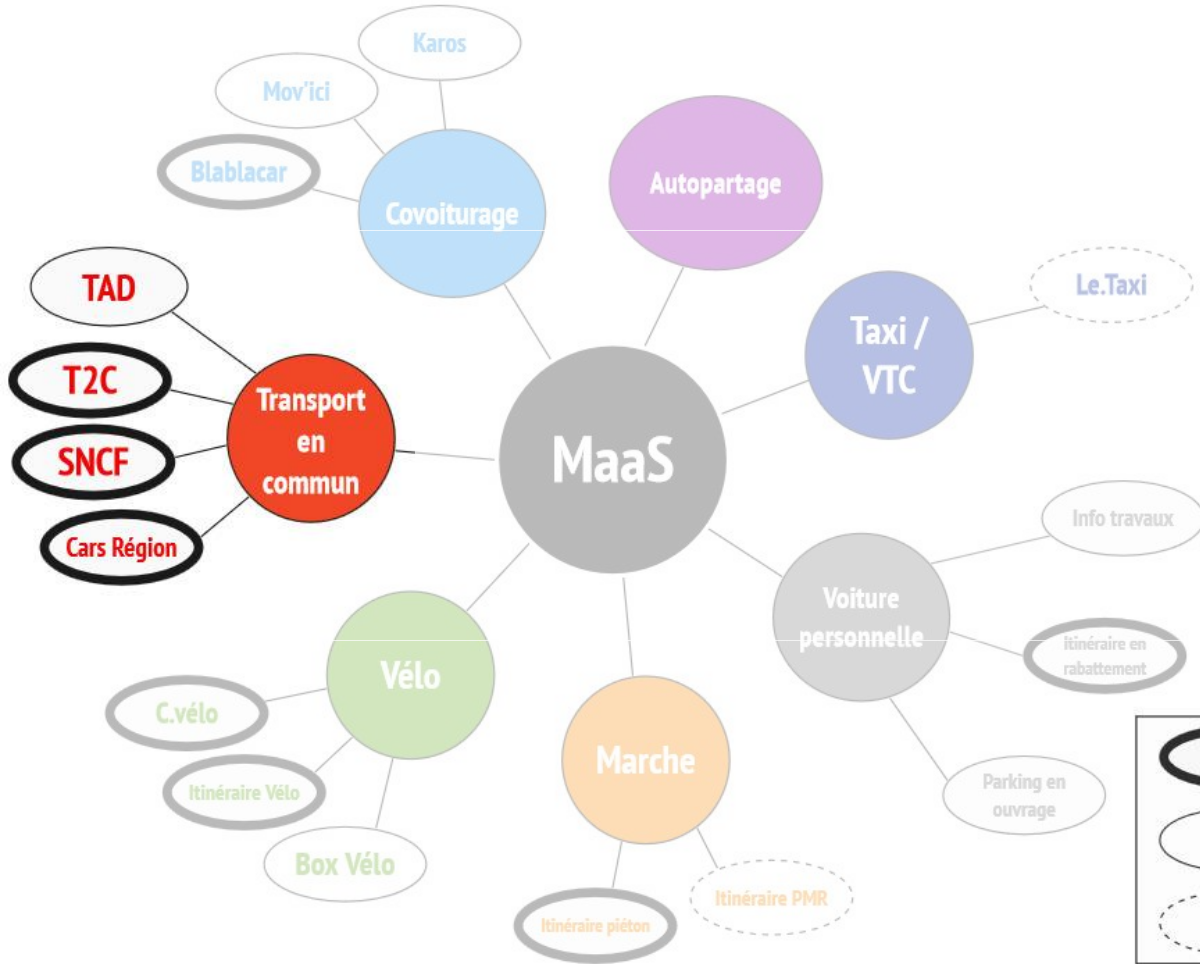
Karos

Mov'ici

Blablacar

Covoiturage

Autopartage

Le.Taxi

Taxi / VTC

TAD

T2C

SNCF

Cars Région

Transport en commun

MaaS

Info travaux

Voiture personnelle

Itinéraire en rabattement

Parking en ouvrage

Vélo

C.vélo

Itinéraire Vélo

Box Vélo

Marche

Itinéraire PMR

Itinéraire piéton